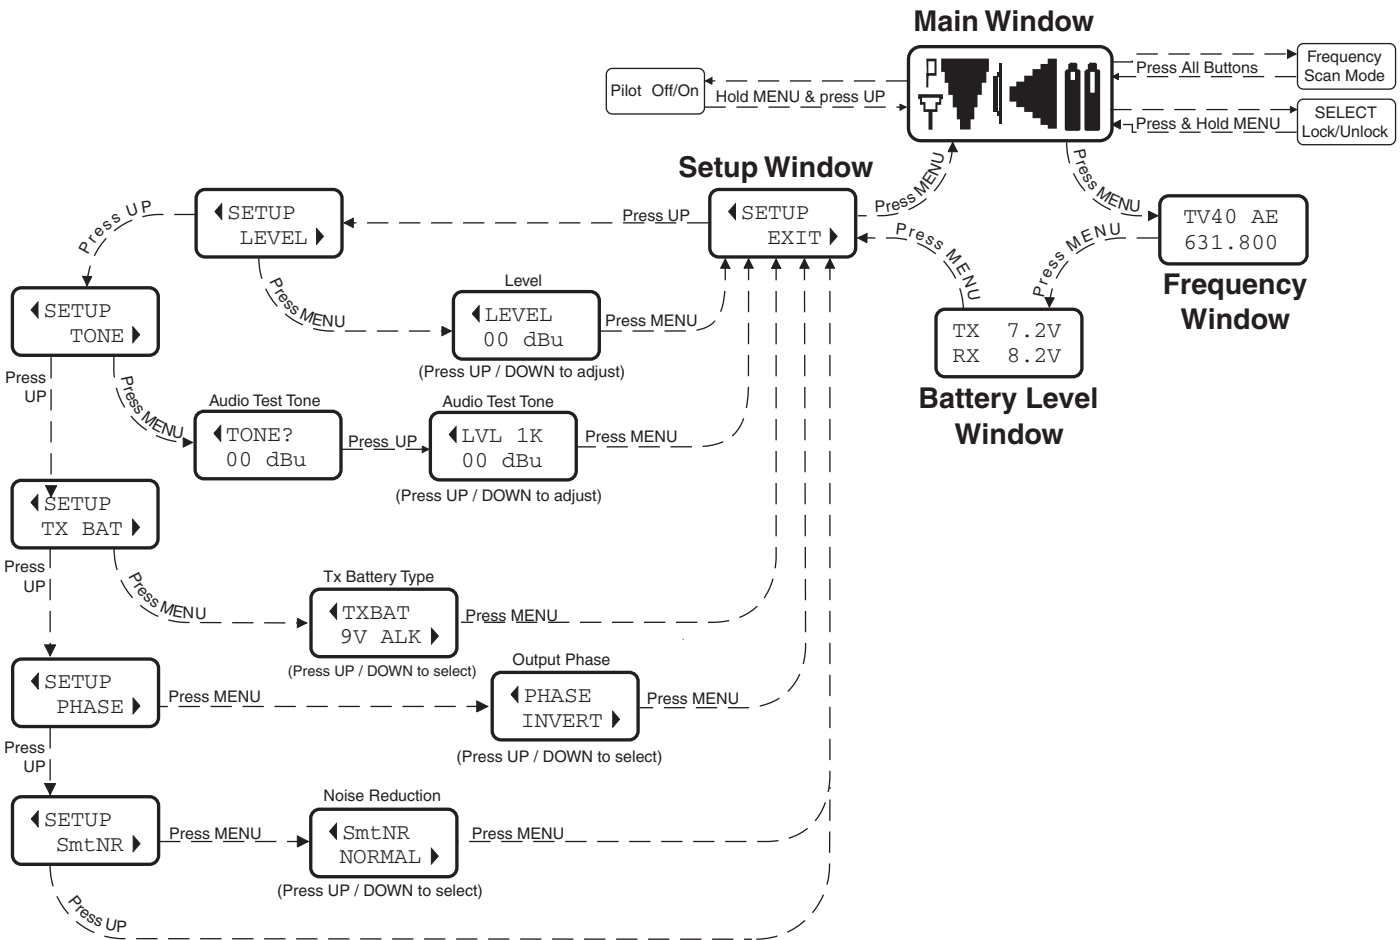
Main Window

Frequency Scan Mode

Press All Buttons

Pilot Off/On

Hold MENU & press UP

SELECT Lock/Unlock

Press & Hold MENU

Setup Window

Press MENU

Press MENU

SETUP LEVEL

Press UP

SETUP EXIT

Press MENU

TV40 AE 631.800

Press MENU

Press MENU

Frequency Window

Press UP

SETUP TONE

Press MENU

Level

LEVEL 00 dBu

Press MENU

TX 7.2V RX 8.2V

(Press UP / DOWN to adjust)

Battery Level Window

Press UP

Press MENU

Audio Test Tone

TONE? 00 dBu

Press UP

Audio Test Tone

LVL 1K 00 dBu

Press MENU

(Press UP / DOWN to adjust)

SETUP TX BAT

Press UP

Press MENU

Tx Battery Type

TXBAT 9V ALK

Press MENU

(Press UP / DOWN to select)

Output Phase

SETUP PHASE

Press MENU

PHASE INVERT

Press MENU

(Press UP / DOWN to select)

Press UP

Noise Reduction

SETUP SmtNR

Press MENU

SmtNR NORMAL

Press MENU

(Press UP / DOWN to select)

Press UP